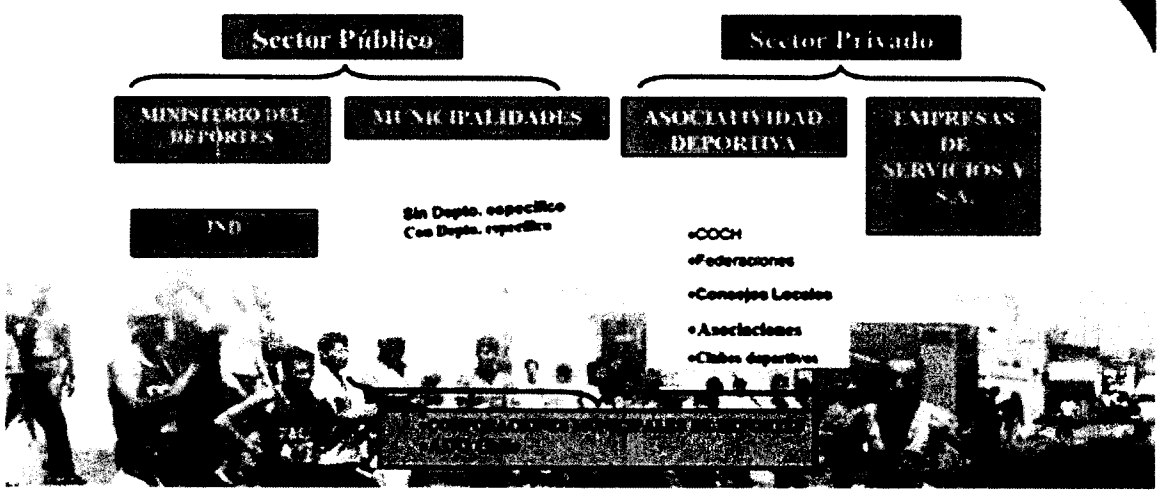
Sector Público

Sector Privado

MINISTERIO DEL DEPORTES

MUNICIPALIDADES

ASOCIATIVIDAD DEPORTIVA

EMPRESAS DE SERVICIOS Y S.A.

IND

Sin Depto. especifico
Con Depto. especifico

•COCH
•Federaciones
•Consejos Locales
•Asociaciones
•Clubes deportivos

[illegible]